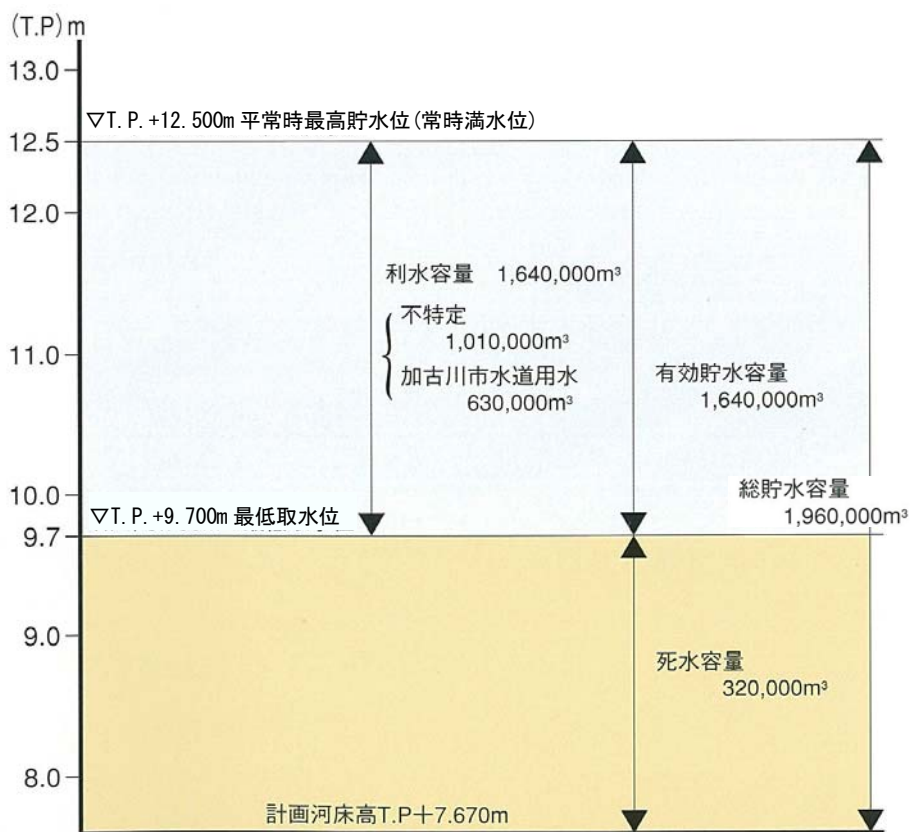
(T.P) m
13.0
▽T.P.+12.500m 平常時最高貯水位(常時満水位)
12.5
12.0
利水容量 1,640,000m³
不特定 1,010,000m³
加古川市水道用水 630,000m³
11.0
有効貯水容量 1,640,000m³
10.0
総貯水容量 1,960,000m³
▽T.P.+9.700m 最低取水位
9.7
9.0
死水容量 320,000m³
8.0
計画河床高T.P+7.670m